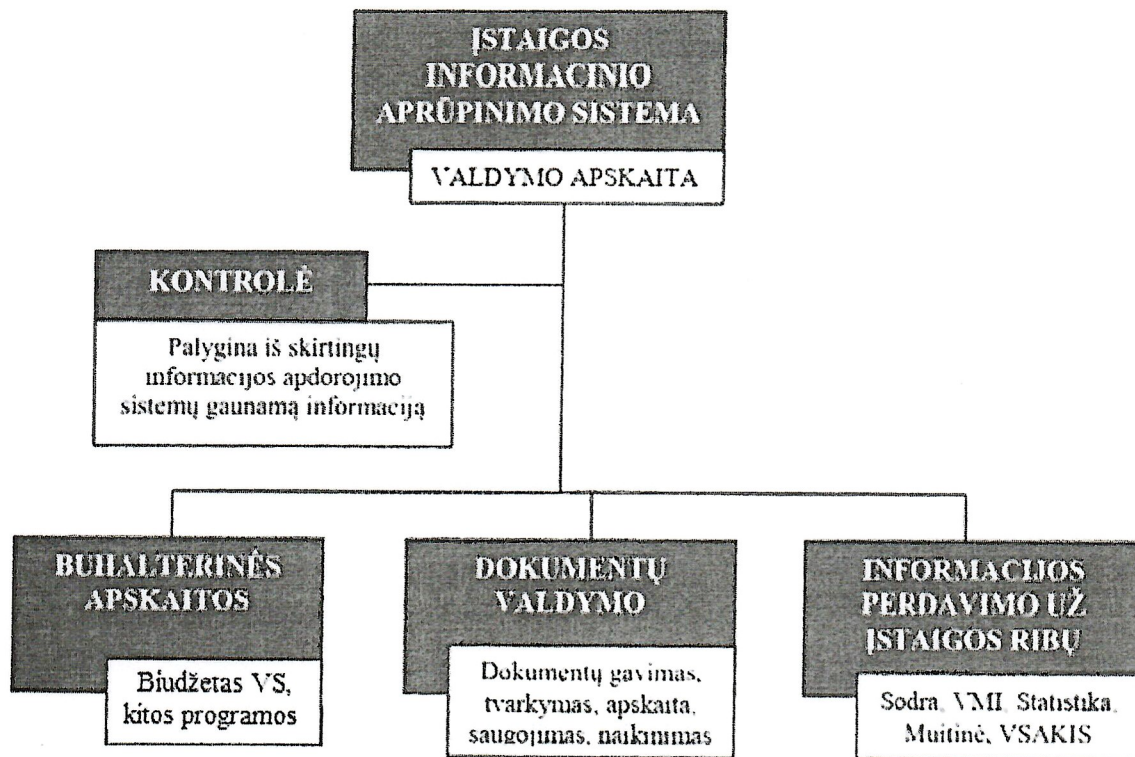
ĮSTAIGOS INFORMACINIO APRŪPINIMO SISTEMA

VALDYMO APSKAITA

KONTROLĖ

Palygina iš skirtingų informacijos apdorojimo sistemų gaunamą informaciją

BUHALTERINĖS APSKAITOS

Biudžetas VS, kitos programos

DOKUMENTŲ VALDYMO

Dokumentų gavimas, tvarkymas, apskaita, saugojimas, naikinimas

INFORMACIJOS PERDAVIMO UŽ ĮSTAIGOS RIBŲ

Sodra, VMI, Statistika, Muitinė, VSAKIS